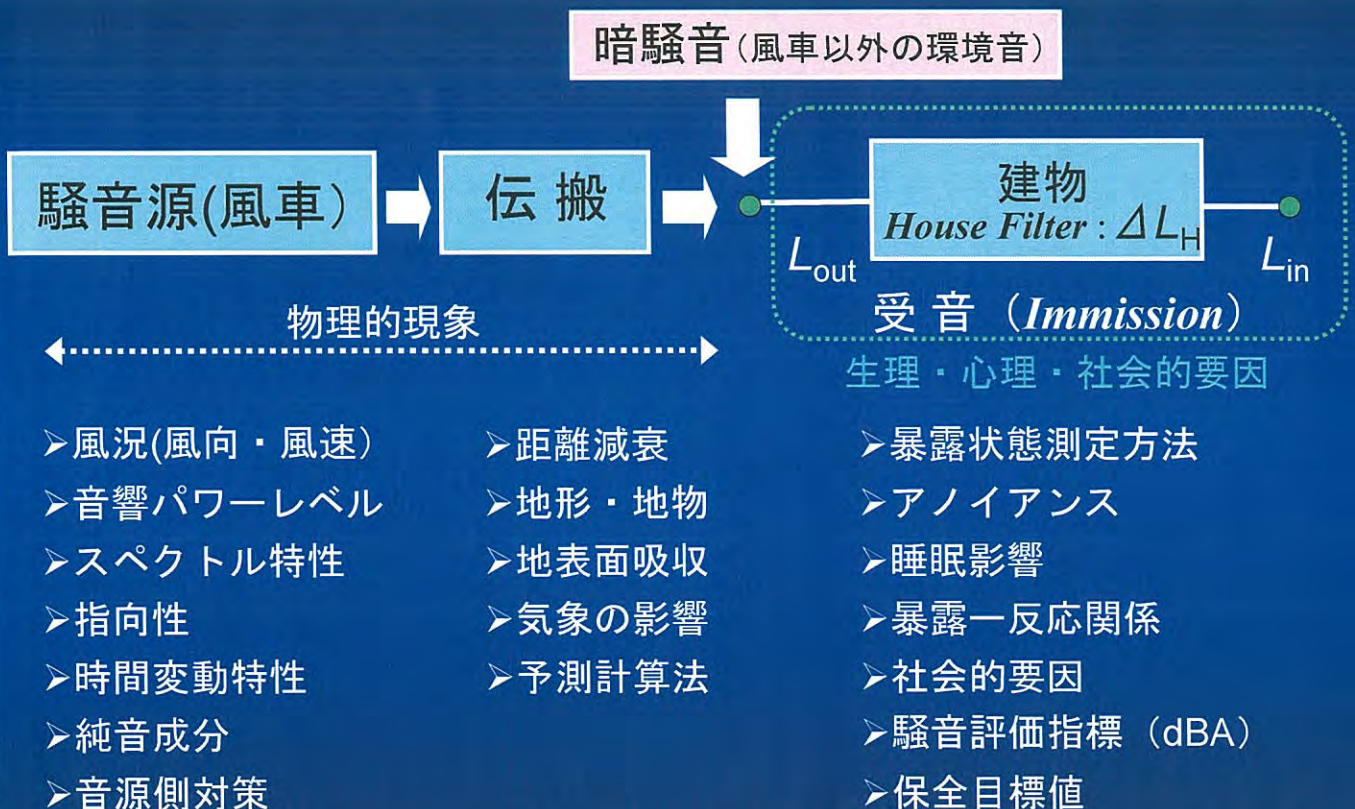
暗騒音（風車以外の環境音）

騒音源(風車）

伝 搬

建物
House Filter : $\Delta L_H$

$L_{out}$

$L_{in}$

物理的現象

受 音（Immission）

生理・心理・社会的要因

➢風況(風向・風速）
➢音響パワーレベル
➢スペクトル特性
➢指向性
➢時間変動特性
➢純音成分
➢音源側対策

➢距離減衰
➢地形・地物
➢地表面吸収
➢気象の影響
➢予測計算法

➢暴露状態測定方法
➢アノイアンス
➢睡眠影響
➢暴露一反応関係
➢社会的要因
➢騒音評価指標（dBA）
➢保全目標値